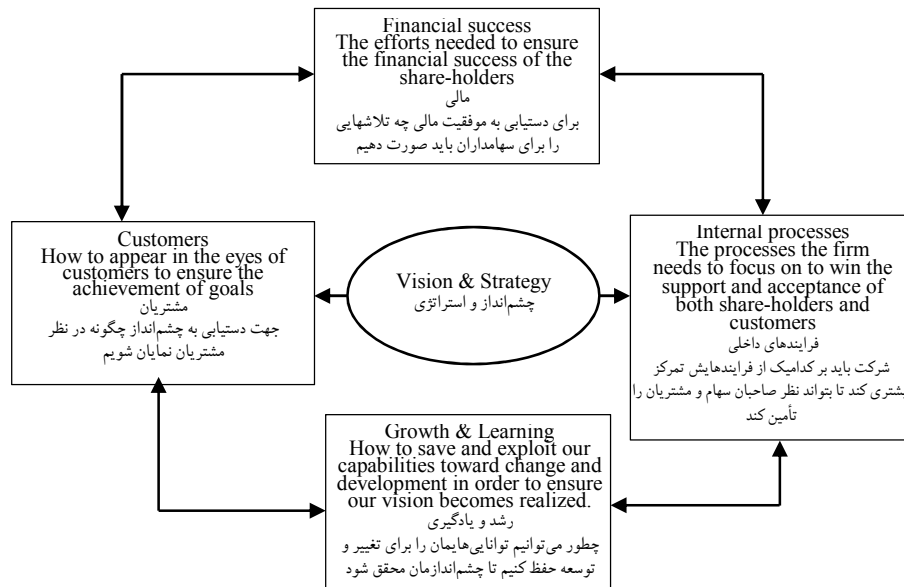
Financial success
The efforts needed to ensure the financial success of the share-holders
مالی
برای دستیابی به موفقیت مالی چه تلاشهایی را برای سهامداران باید صورت دهیم

Customers
How to appear in the eyes of customers to ensure the achievement of goals
مشتریان
جهت دستیابی به چشم‌انداز چگونه در نظر مشتریان نمایان شویم

Vision & Strategy
چشم‌انداز و استراتژی

Internal processes
The processes the firm needs to focus on to win the support and acceptance of both share-holders and customers
فرایندهای داخلی
شرکت باید بر کدامیک از فرایندهایش تمرکز بیشتری کند تا بتواند نظر صاحبان سهام و مشتریان را تأمین کند

Growth & Learning
How to save and exploit our capabilities toward change and development in order to ensure our vision becomes realized.
رشد و یادگیری
چطور می‌توانیم توانایی‌هایمان را برای تغییر و توسعه حفظ کنیم تا چشم‌اندازمان محقق شود